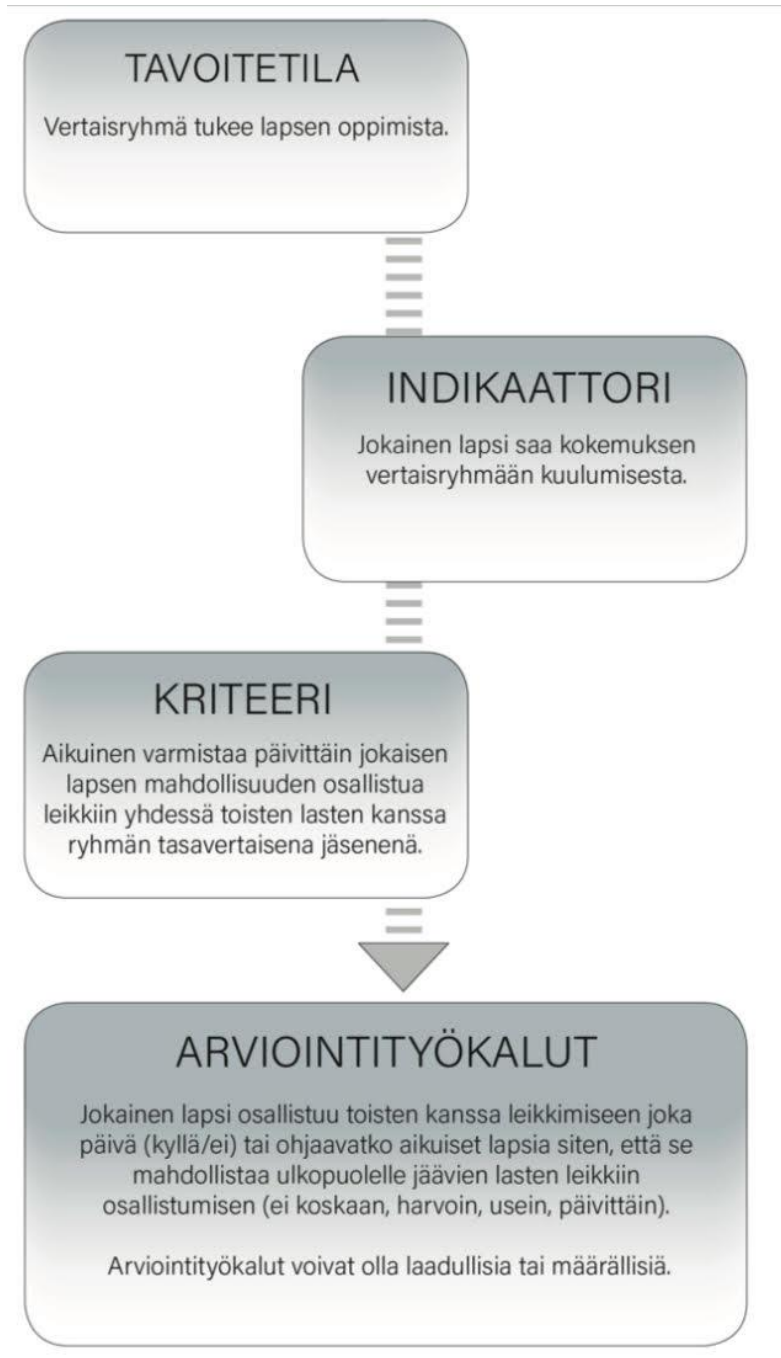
TAVOITETILA
Vertaisryhmä tukee lapsen oppimista.

INDIKAATTORI
Jokainen lapsi saa kokemuksen vertaisryhmään kuulumisesta.

KRITEERI
Aikuinen varmistaa päivittäin jokaisen lapsen mahdollisuuden osallistua leikkiin yhdessä toisten lasten kanssa ryhmän tasavertaisena jäsenenä.

ARVIOINTITYÖKALUT
Jokainen lapsi osallistuu toisten kanssa leikkimiseen joka päivä (kyllä/ei) tai ohjaavatko aikuiset lapsia siten, että se mahdollistaa ulkopuolelle jäävien lasten leikkiin osallistumisen (ei koskaan, harvoin, usein, päivittäin).

Arviointityökalut voivat olla laadullisia tai määrällisiä.